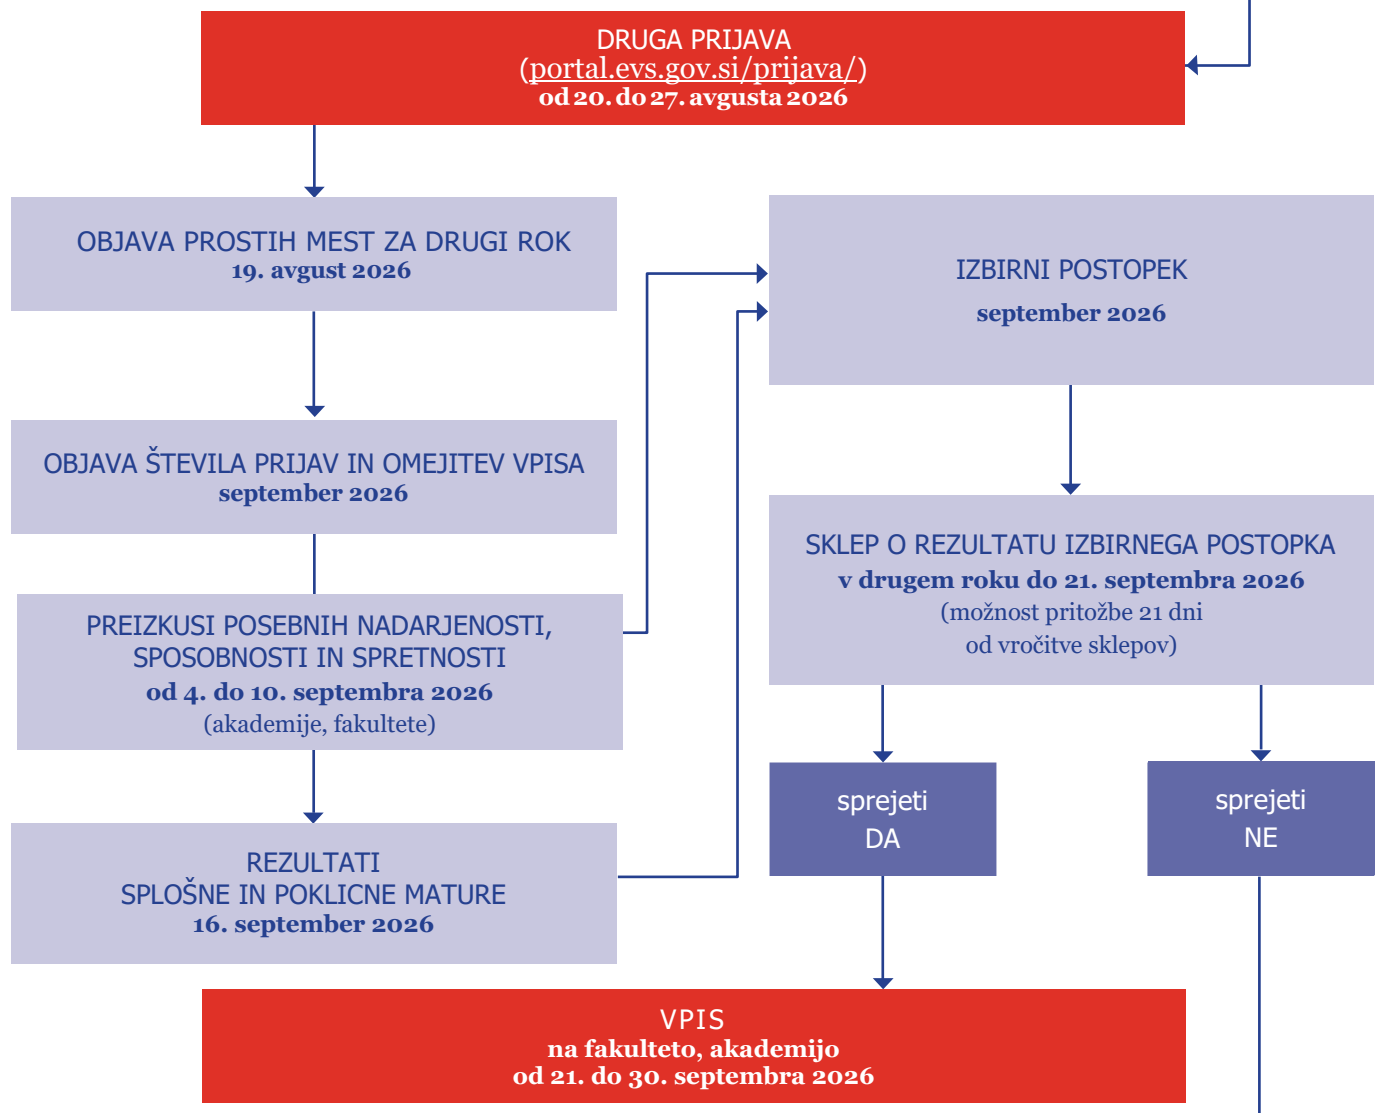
DRUGA PRIJAVA
(portal.evs.gov.si/prijava/)
od 20. do 27. avgusta 2026

OBJAVA PROSTIH MEST ZA DRUGI ROK
19. avgust 2026

OBJAVA ŠTEVILA PRIJAV IN OMEJITEV VPISA
september 2026

PREIZKUSI POSEBNIH NADARJENOSTI, SPOSOBNOSTI IN SPRETNOSTI
od 4. do 10. septembra 2026
(akademije, fakultete)

REZULTATI
SPLOŠNE IN POKLICNE MATURE
16. september 2026

IZBIRNI POSTOPEK
september 2026

SKLEP O REZULTATU IZBIRNEGA POSTOPKA
v drugem roku do 21. septembra 2026
(možnost pritožbe 21 dni od vročitve sklepov)

sprejeti
DA

sprejeti
NE

VPIS
na fakulteto, akademijo
od 21. do 30. septembra 2026